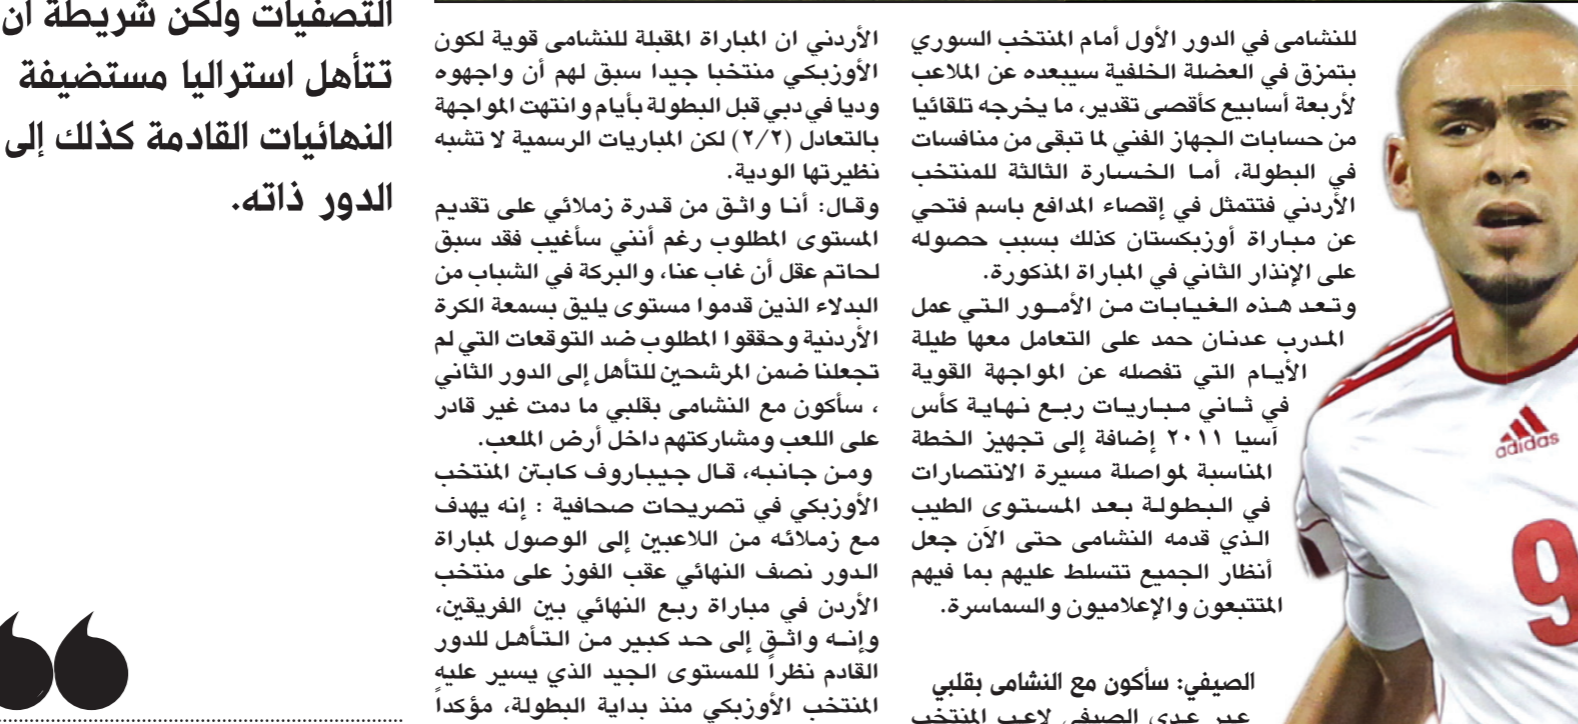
للنشامى في الدور الأول أمام المنتخب السوري بتمزق في العضلة الخلفية سيبعده عن الملاعب لأربعة أسابيع كأقصى تقدير، ما يخرجه تلقائيا من حسابات الجهاز الفني لما تبقى من منافسات في البطولة، أما الخسارة الثالثة للمنتخب الأردني فتتمثل في إقصاء المدافع باسم فتحي عن مباراة أوزبكستان كذلك بسبب حصوله على الإنذار الثاني في المباراة المذكورة.

وتعد هذه الغيابات من الأمور التي عمل المدرب عدنان حمد على التعامل معها طيلة الأيام التي تفصله عن المواجهة القوية في ثاني مباريات ربع نهاية كأس آسيا ٢٠١١ إضافة إلى تجهيز الخطة المناسبة لمواصلة مسيرة الانتصارات في البطولة بعد المستوى الطيب الذي قدمه النشامى حتى الآن جعل أنظار الجميع تتسلط عليهم بما فيهم المتبعون والإعلاميون والسماسرة.

الصيفي: سأكون مع النشامى بقلبي
عبر عدي الصيفي لاعب المنتخب

الأردني ان المباراة المقبلة للنشامى قوية لكون الأوزبكي منتخبا جيدا سبق لهم أن واجهوه وديا في دبي قبل البطولة بأيام وانتهت المواجهة بالتعادل (٢/٢) لكن المباريات الرسمية لا تشبه نظيرتها الودية.

وقال: أنا واثق من قدرة زملائي على تقديم المستوى المطلوب رغم أنني سأغيب فقد سبق لحاتم عقل أن غاب عنا، والبركة في الشباب من البدلاء الذين قدموا مستوى يليق بسمعة الكرة الأردنية وحققوا المطلوب ضد التوقعات التي لم تجعلنا ضمن المرشحين للتأهل إلى الدور الثاني ، سأكون مع النشامى بقلبي ما دمت غير قادر على اللعب ومشاركتهم داخل أرض الملعب.

ومن جانبه، قال جيباروف كابتن المنتخب الأوزبكي في تصريحات صحافية : إنه يهدف مع زملائه من اللاعبين إلى الوصول لمباراة الدور نصف النهائي عقب الفوز على منتخب الأردن في مباراة ربع النهائي بين الفريقين، وإنه واثق إلى حد كبير من التأهل للدور القادم نظراً للمستوى الجيد الذي يسير عليه المنتخب الأوزبكي منذ بداية البطولة، مؤكداً

التصفيات ولكن شريطة ان تتأهل استراليا مستضيفة النهائيات القادمة كذلك إلى الدور ذاته.

adidas

9